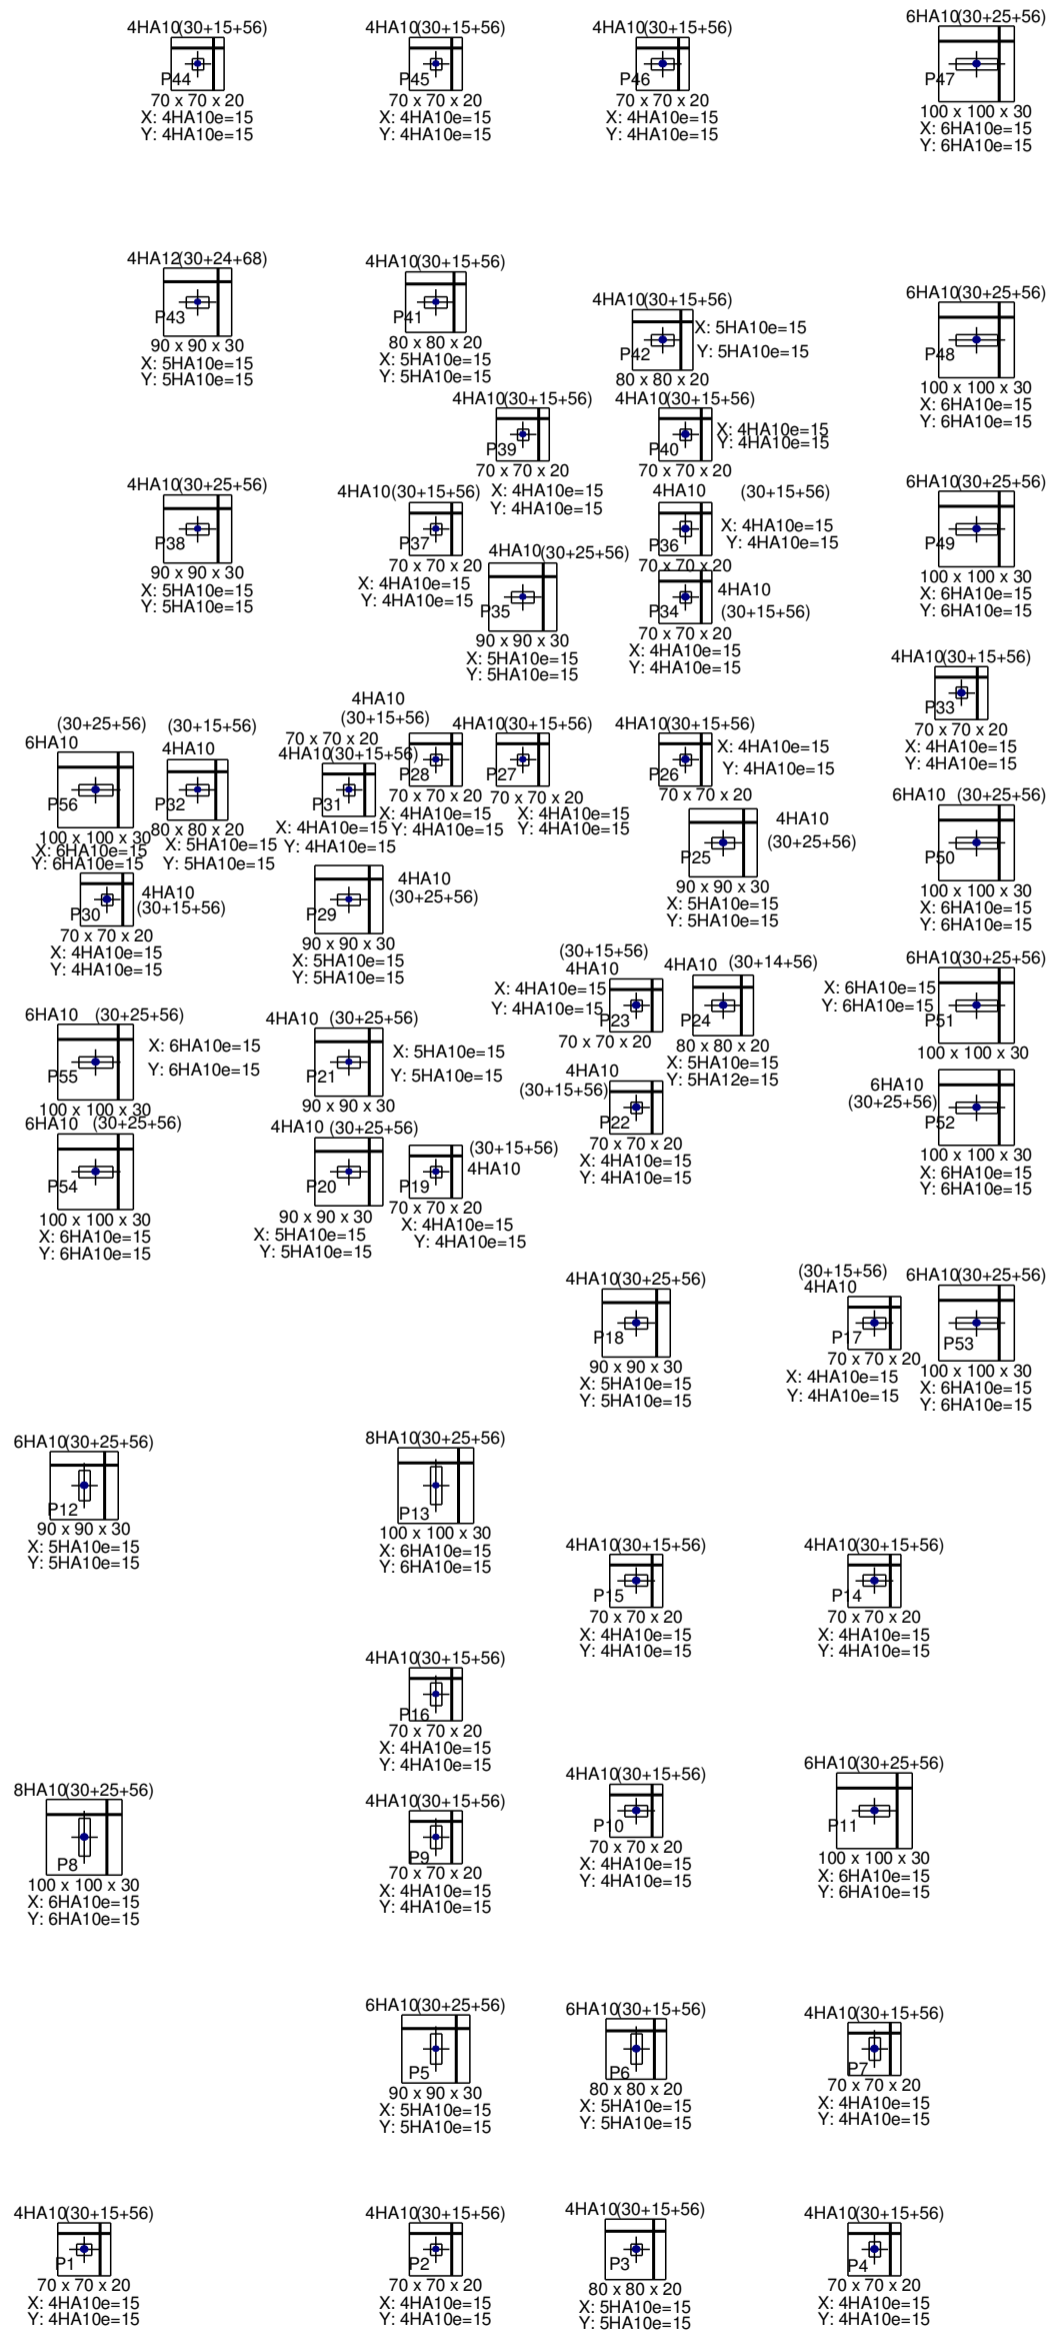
4HA10(30+15+56)
P44
70 x 70 x 20
X: 4HA10e=15
Y: 4HA10e=15

4HA10(30+15+56)
P45
70 x 70 x 20
X: 4HA10e=15
Y: 4HA10e=15

4HA10(30+15+56)
P46
70 x 70 x 20
X: 4HA10e=15
Y: 4HA10e=15

6HA10(30+25+56)
P47
100 x 100 x 30
X: 6HA10e=15
Y: 6HA10e=15

4HA12(30+24+68)
P43
90 x 90 x 30
X: 5HA10e=15
Y: 5HA10e=15

4HA10(30+15+56)
P41
80 x 80 x 20
X: 5HA10e=15
Y: 5HA10e=15

4HA10(30+15+56)
P42
X: 5HA10e=15
Y: 5HA10e=15
80 x 80 x 20

6HA10(30+25+56)
P48
100 x 100 x 30
X: 6HA10e=15
Y: 6HA10e=15

4HA10(30+15+56)
P39
70 x 70 x 20
X: 4HA10e=15
Y: 4HA10e=15

4HA10(30+15+56)
P40
X: 4HA10e=15
Y: 4HA10e=15
70 x 70 x 20

4HA10(30+25+56)
P38
90 x 90 x 30
X: 5HA10e=15
Y: 5HA10e=15

4HA10(30+15+56)
P37
70 x 70 x 20
X: 4HA10e=15
Y: 4HA10e=15

4HA10 (30+15+56)
P36
X: 4HA10e=15
Y: 4HA10e=15
70 x 70 x 20

6HA10(30+25+56)
P49
100 x 100 x 30
X: 6HA10e=15
Y: 6HA10e=15

4HA10(30+25+56)
P35
90 x 90 x 30
X: 5HA10e=15
Y: 5HA10e=15

P34
4HA10
(30+15+56)
70 x 70 x 20
X: 4HA10e=15
Y: 4HA10e=15

4HA10(30+15+56)
P33
70 x 70 x 20
X: 4HA10e=15
Y: 4HA10e=15

(30+25+56)
6HA10
P56
100 x 100 x 30
X: 6HA10e=15
Y: 6HA10e=15

(30+15+56)
4HA10
P32
80 x 80 x 20
X: 5HA10e=15
Y: 5HA10e=15

4HA10
(30+15+56)
70 x 70 x 20
4HA10(30+15+56)
P31
X: 4HA10e=15
Y: 4HA10e=15

P28
70 x 70 x 20
X: 4HA10e=15
Y: 4HA10e=15

4HA10(30+15+56)
P27
70 x 70 x 20
X: 4HA10e=15
Y: 4HA10e=15

4HA10(30+15+56)
P26
X: 4HA10e=15
Y: 4HA10e=15
70 x 70 x 20

6HA10 (30+25+56)
P50
100 x 100 x 30
X: 6HA10e=15
Y: 6HA10e=15

4HA10
(30+25+56)
P25
90 x 90 x 30
X: 5HA10e=15
Y: 5HA10e=15

P30
4HA10
(30+15+56)
70 x 70 x 20
X: 4HA10e=15
Y: 4HA10e=15

4HA10
(30+25+56)
P29
90 x 90 x 30
X: 5HA10e=15
Y: 5HA10e=15

(30+15+56)
4HA10
X: 4HA10e=15
Y: 4HA10e=15
P23
70 x 70 x 20

4HA10 (30+14+56)
P24
80 x 80 x 20
X: 5HA10e=15
Y: 5HA12e=15

6HA10(30+25+56)
X: 6HA10e=15
Y: 6HA10e=15
P51
100 x 100 x 30

6HA10 (30+25+56)
X: 6HA10e=15
Y: 6HA10e=15
P55
100 x 100 x 30

4HA10 (30+25+56)
X: 5HA10e=15
Y: 5HA10e=15
P21
90 x 90 x 30

4HA10
(30+15+56)
P22
70 x 70 x 20
X: 4HA10e=15
Y: 4HA10e=15

6HA10
(30+25+56)
P52
100 x 100 x 30
X: 6HA10e=15
Y: 6HA10e=15

6HA10 (30+25+56)
P54
100 x 100 x 30
X: 6HA10e=15
Y: 6HA10e=15

4HA10 (30+25+56)
P20
90 x 90 x 30
X: 5HA10e=15
Y: 5HA10e=15

(30+15+56)
4HA10
P19
70 x 70 x 20
X: 4HA10e=15
Y: 4HA10e=15

4HA10(30+25+56)
P18
90 x 90 x 30
X: 5HA10e=15
Y: 5HA10e=15

(30+15+56)
4HA10
P17
70 x 70 x 20
X: 4HA10e=15
Y: 4HA10e=15

6HA10(30+25+56)
P53
100 x 100 x 30
X: 6HA10e=15
Y: 6HA10e=15

6HA10(30+25+56)
P12
90 x 90 x 30
X: 5HA10e=15
Y: 5HA10e=15

8HA10(30+25+56)
P13
100 x 100 x 30
X: 6HA10e=15
Y: 6HA10e=15

4HA10(30+15+56)
P15
70 x 70 x 20
X: 4HA10e=15
Y: 4HA10e=15

4HA10(30+15+56)
P14
70 x 70 x 20
X: 4HA10e=15
Y: 4HA10e=15

4HA10(30+15+56)
P16
70 x 70 x 20
X: 4HA10e=15
Y: 4HA10e=15

8HA10(30+25+56)
P8
100 x 100 x 30
X: 6HA10e=15
Y: 6HA10e=15

4HA10(30+15+56)
P9
70 x 70 x 20
X: 4HA10e=15
Y: 4HA10e=15

4HA10(30+15+56)
P10
70 x 70 x 20
X: 4HA10e=15
Y: 4HA10e=15

6HA10(30+25+56)
P11
100 x 100 x 30
X: 6HA10e=15
Y: 6HA10e=15

6HA10(30+25+56)
P5
90 x 90 x 30
X: 5HA10e=15
Y: 5HA10e=15

6HA10(30+15+56)
P6
80 x 80 x 20
X: 5HA10e=15
Y: 5HA10e=15

4HA10(30+15+56)
P7
70 x 70 x 20
X: 4HA10e=15
Y: 4HA10e=15

4HA10(30+15+56)
P1
70 x 70 x 20
X: 4HA10e=15
Y: 4HA10e=15

4HA10(30+15+56)
P2
70 x 70 x 20
X: 4HA10e=15
Y: 4HA10e=15

4HA10(30+15+56)
P3
80 x 80 x 20
X: 5HA10e=15
Y: 5HA10e=15

4HA10(30+15+56)
P4
70 x 70 x 20
X: 4HA10e=15
Y: 4HA10e=15